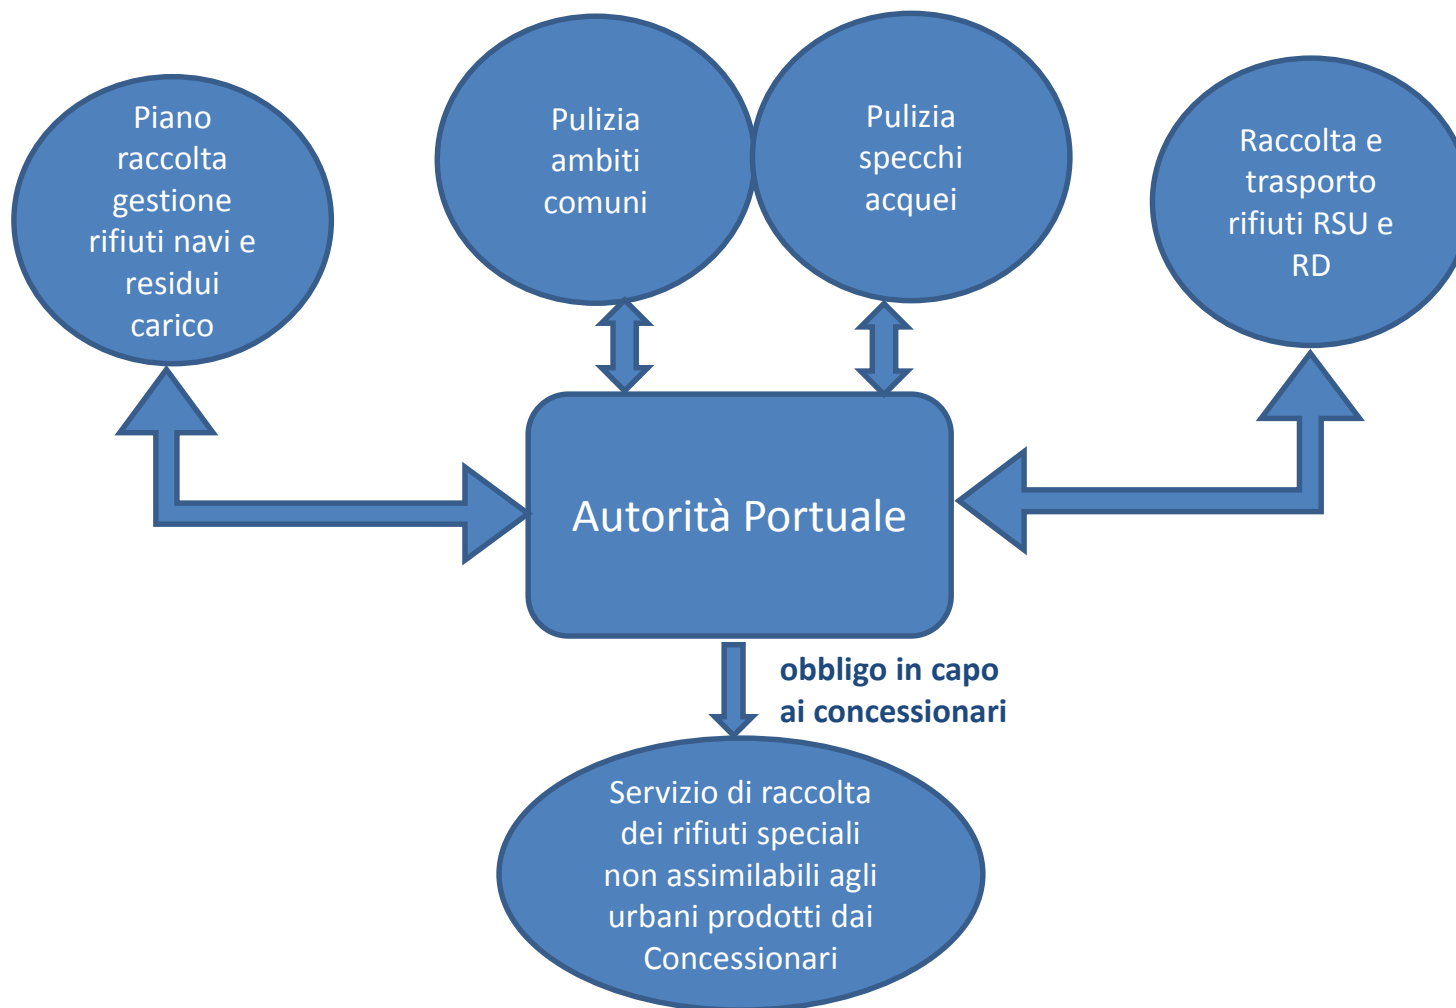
Piano raccolta gestione rifiuti navi e residui carico

Pulizia ambiti comuni

Pulizia specchi acquei

Raccolta e trasporto rifiuti RSU e RD

Autorità Portuale

obbligo in capo ai concessionari

Servizio di raccolta dei rifiuti speciali non assimilabili agli urbani prodotti dai Concessionari